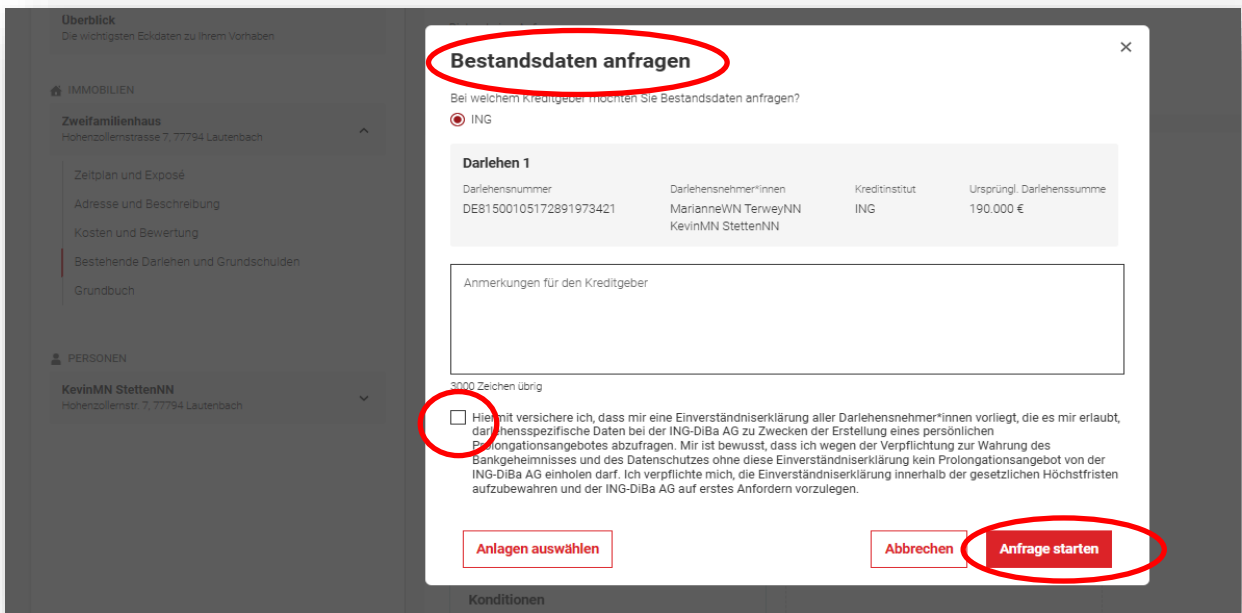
Überblick
Die wichtigsten Eckdaten zu Ihrem Vorhaben

IMMOBILIEN

Zweifamilienhaus
Hohenzollernstrasse 7, 77794 Lautenbach

Zeitplan und Exposé
Adresse und Beschreibung
Kosten und Bewertung
Bestehende Darlehen und Grundschulden
Grundbuch

PERSONEN

KevinMN StettenNN
Hohenzollernstr. 7, 77794 Lautenbach

Konditionen

Bestandsdaten anfragen

Bei welchem Kreditgeber möchten Sie Bestandsdaten anfragen?

ING

Darlehen 1

| Darlehensnummer | Darlehensnehmer*innen | Kreditinstitut | Ursprüngl. Darlehenssumme |
|---|---|---|---|
| DE81500105172891973421 | MarianneWN TerweyNN KevinMN StettenNN | ING | 190.000 € |

Anmerkungen für den Kreditgeber

3000 Zeichen übrig

Hiermit versichere ich, dass mir eine Einverständniserklärung aller Darlehensnehmer*innen vorliegt, die es mir erlaubt, darlehensspezifische Daten bei der ING-DiBa AG zu Zwecken der Erstellung eines persönlichen Prolongationsangebotes abzufragen. Mir ist bewusst, dass ich wegen der Verpflichtung zur Wahrung des Bankgeheimnisses und des Datenschutzes ohne diese Einverständniserklärung kein Prolongationsangebot von der ING-DiBa AG einholen darf. Ich verpflichte mich, die Einverständniserklärung innerhalb der gesetzlichen Höchstfristen aufzubewahren und der ING-DiBa AG auf erstes Anfordern vorzulegen.

Anlagen auswählen

Abbrechen

Anfrage starten